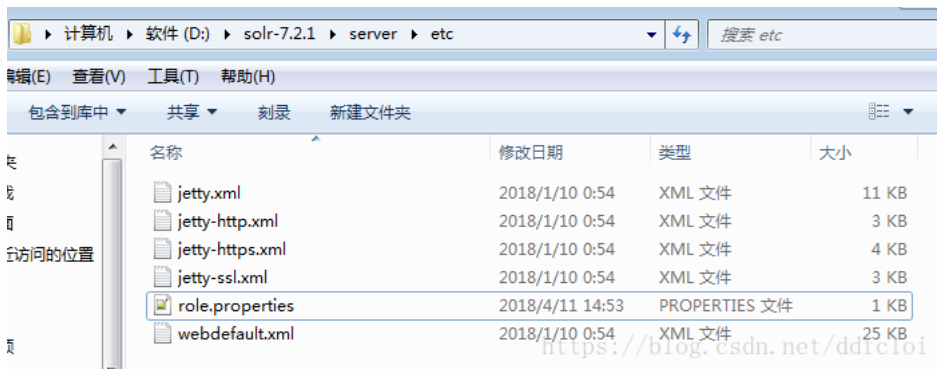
计算机 ▸ 软件 (D:) ▸ solr-7.2.1 ▸ server ▸ etc

搜索 etc

编辑(E) 查看(V) 工具(T) 帮助(H)

包含到库中 ▾ 共享 ▾ 刻录 新建文件夹

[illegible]
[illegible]
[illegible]
近访问的位置
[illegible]

| 名称 | 修改日期 | 类型 | 大小 |
|---|---|---|---|
| jetty.xml | 2018/1/10 0:54 | XML 文件 | 11 KB |
| jetty-http.xml | 2018/1/10 0:54 | XML 文件 | 3 KB |
| jetty-https.xml | 2018/1/10 0:54 | XML 文件 | 4 KB |
| jetty-ssl.xml | 2018/1/10 0:54 | XML 文件 | 3 KB |
| role.properties | 2018/4/11 14:53 | PROPERTIES 文件 | 1 KB |
| webdefault.xml | 2018/1/10 0:54 | XML 文件 | 25 KB |

https://blog.csdn.net/ddicloi